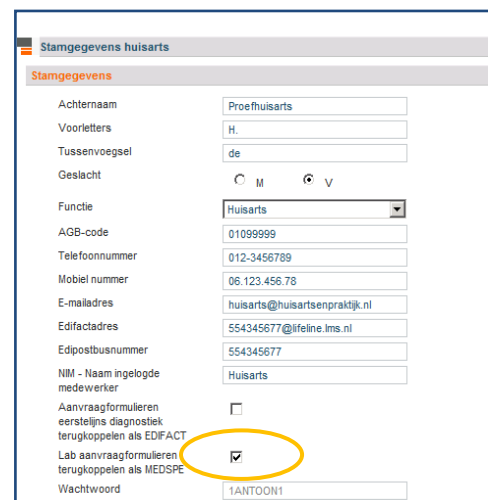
Stamgegevens huisarts

Stamgegevens

| | |
|---|---|
| Achternaam | Proefhuisarts |
| Voorletters | H. |
| Tussenvoegsel | de |
| Geslacht | M V |
| Functie | Huisarts |
| AGB-code | 01099999 |
| Telefoonnummer | 012-3456789 |
| Mobiel nummer | 06.123.456.78 |
| E-mailadres | huisarts@huisartsenpraktijk.nl |
| Edifactadres | 554345677@lifeline.lms.nl |
| Edipostbusnummer | 554345677 |
| NIM - Naam ingelogde medewerker | Huisarts |
| Aanvraagformulieren eerstelijns diagnostiek terugkoppelen als EDIFACT | |
| Lab aanvraagformulieren terugkoppelen als MEDSPE | |
| Wachtwoord | 1ANTOON1 |